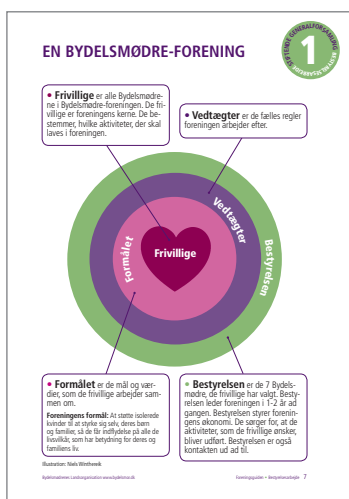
EN BYDELSMØDRE-FORENING

1
STIFTENDE GENERALFORSAMLING
BYDELSMØDRE

• Frivillige er alle Bydelsmødrene i Bydelsmødre-foreningen. De frivillige er foreningens kerne. De bestemmer, hvilke aktiviteter, der skal laves i foreningen.

• Vedtægter er de fælles regler foreningen arbejder efter.

Frivillige

Formålet

Vedtægter

Bestyrelsen

• Formålet er de mål og værdier, som de frivillige arbejder sammen om.

Foreningens formål: At støtte isolerede kvinder til at styrke sig selv, deres børn og familier, så de får indflydelse på alle de livsvilkår, som har betydning for deres og familiens liv.

• Bestyrelsen er de 7 Bydelsmødre, de frivillige har valgt. Bestyrelsen leder foreningen i 1-2 år ad gangen. Bestyrelsen styrer foreningens økonomi. De sørger for, at de aktiviteter, som de frivillige ønsker, bliver udført. Bestyrelsen er også kontakten ud ad til.

Illustration: Niels Winthereik

Bydelsmødrenes Landsorganisation www.bydelsmor.dk

Foreningsguide • Bestyrelsesarbejde 7